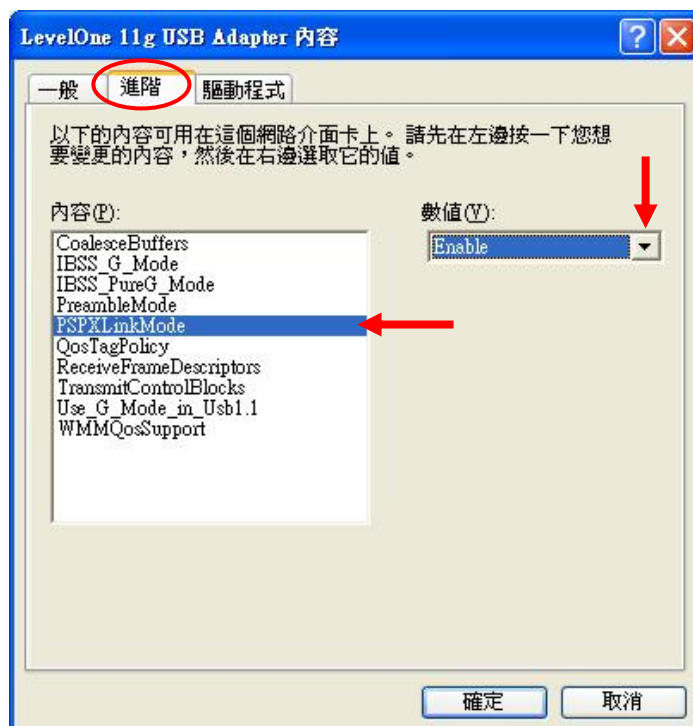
LevelOne 11g USB Adapter 內容

一般 進階 驅動程式

以下的內容可用在這個網路介面卡上。請先在左邊按一下您想要變更的內容，然後在右邊選取它的值。

內容(P):

CoalesceBuffers
IBSS_G_Mode
IBSS_PureG_Mode
PreambleMode
PSPXLinkMode
QosTagPolicy
ReceiveFrameDescriptors
TransmitControlBlocks
Use_G_Mode_in_Usb1.1
WMMQosSupport

數值(V):

Enable

確定 取消